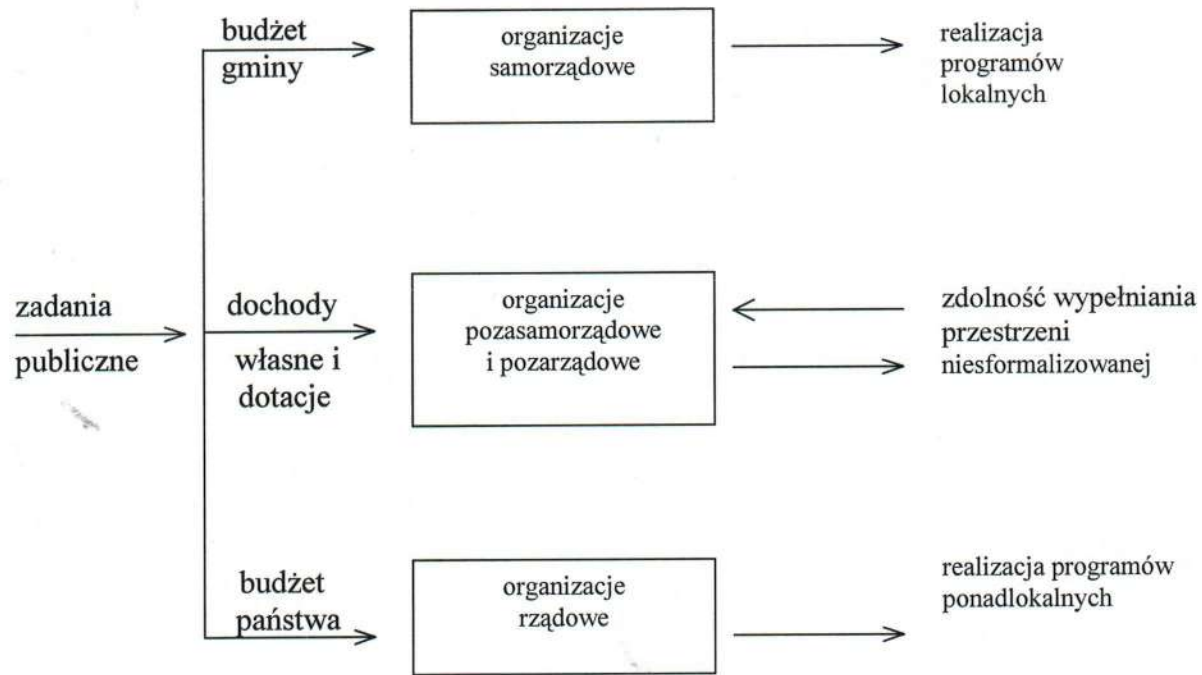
zadania publiczne

budżet gminy

organizacje samorządowe

realizacja programów lokalnych

dochody własne i dotacje

organizacje pozasamorządowe i pozarządowe

zdolność wypełniania przestrzeni niesformalizowanej

budżet państwa

organizacje rządowe

realizacja programów ponadlokalnych